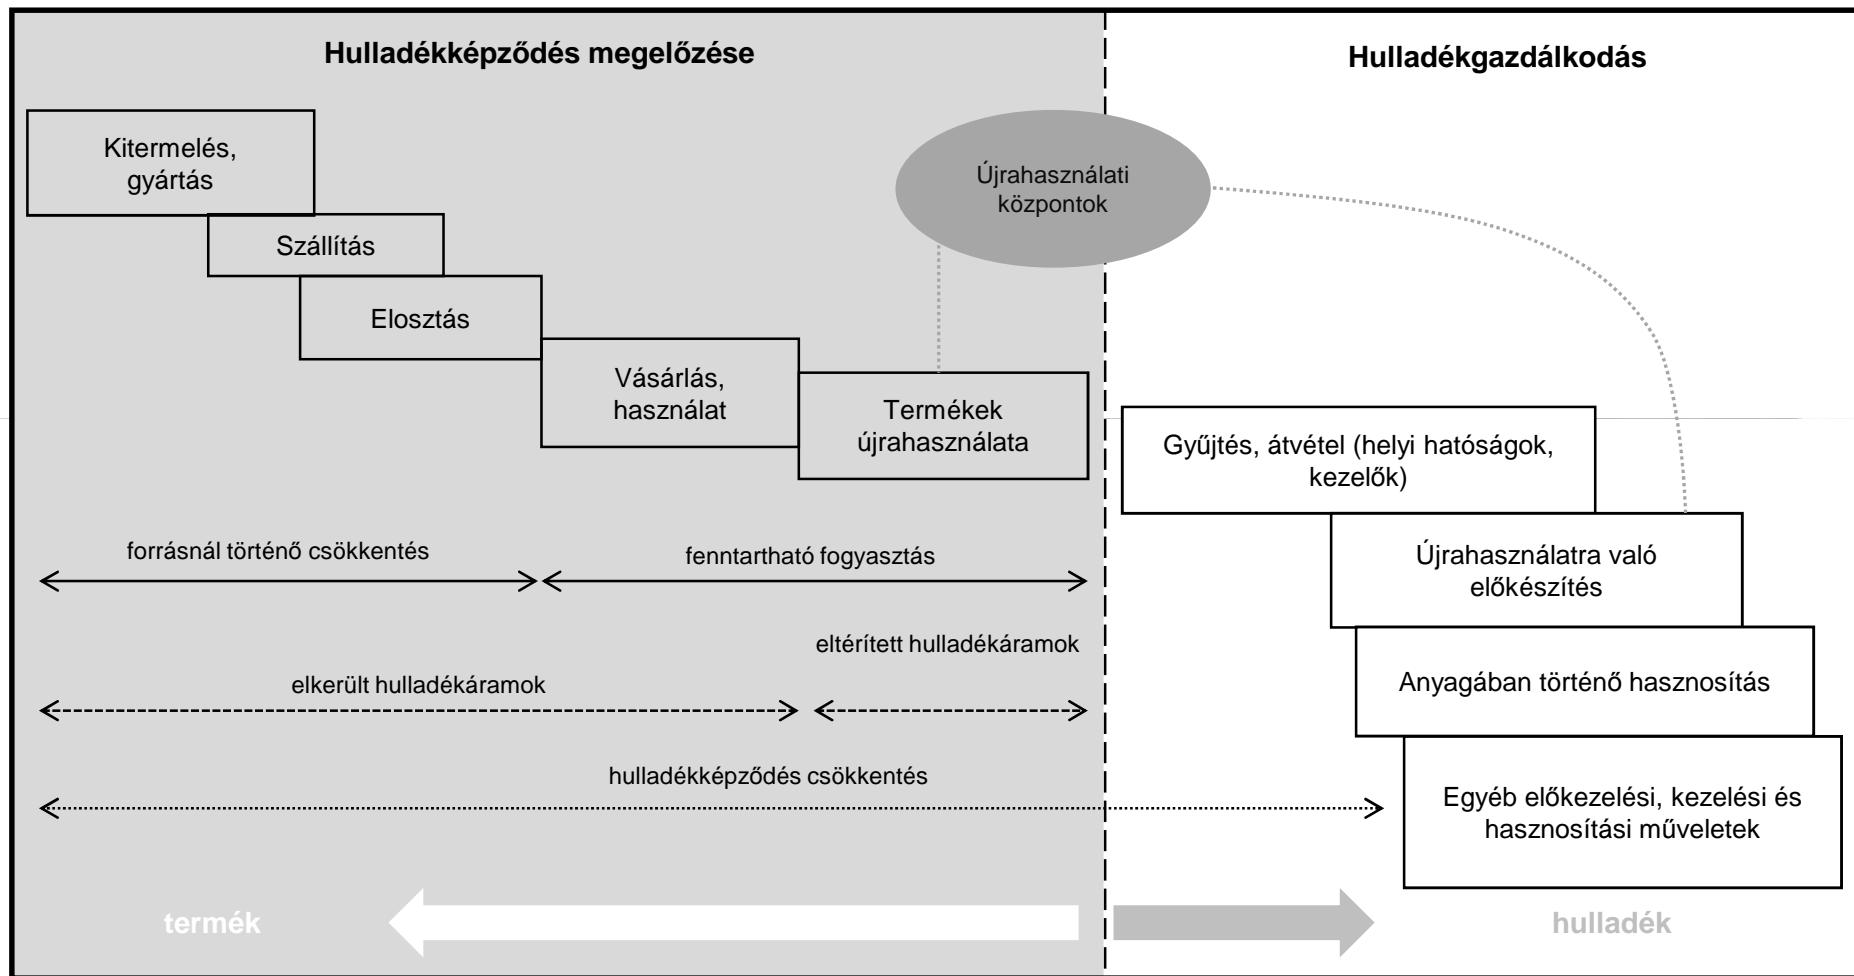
Hulladékképződés megelőzése

Hulladékgazdálkodás

Kitermelés, gyártás

Szállítás

Elosztás

Vásárlás, használat

Termékek újrahasználata

Újrahasználati központok

Gyűjtés, átvétel (helyi hatóságok, kezelők)

Újrahasználatra való előkészítés

Anyagában történő hasznosítás

Egyéb előkezelési, kezelési és hasznosítási műveletek

forrásnál történő csökkentés

fenntartható fogyasztás

eltérített hulladékáramok

elkerült hulladékáramok

hulladékképződés csökkentés

termék

hulladék